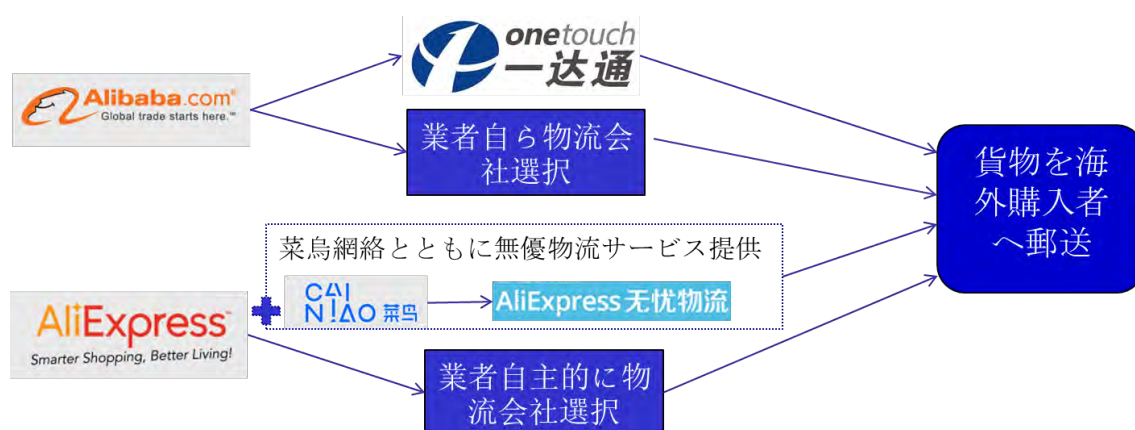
Alibaba.com
Global trade starts here.™

onetouch
一达通

業者自ら物流会社選択

貨物を海外購入者へ郵送

菜鳥網絡とともに無優物流サービス提供

CAI NIAO 菜鸟

AliExpress无忧物流

AliExpress
Smarter Shopping, Better Living!

業者自主的に物流会社選択